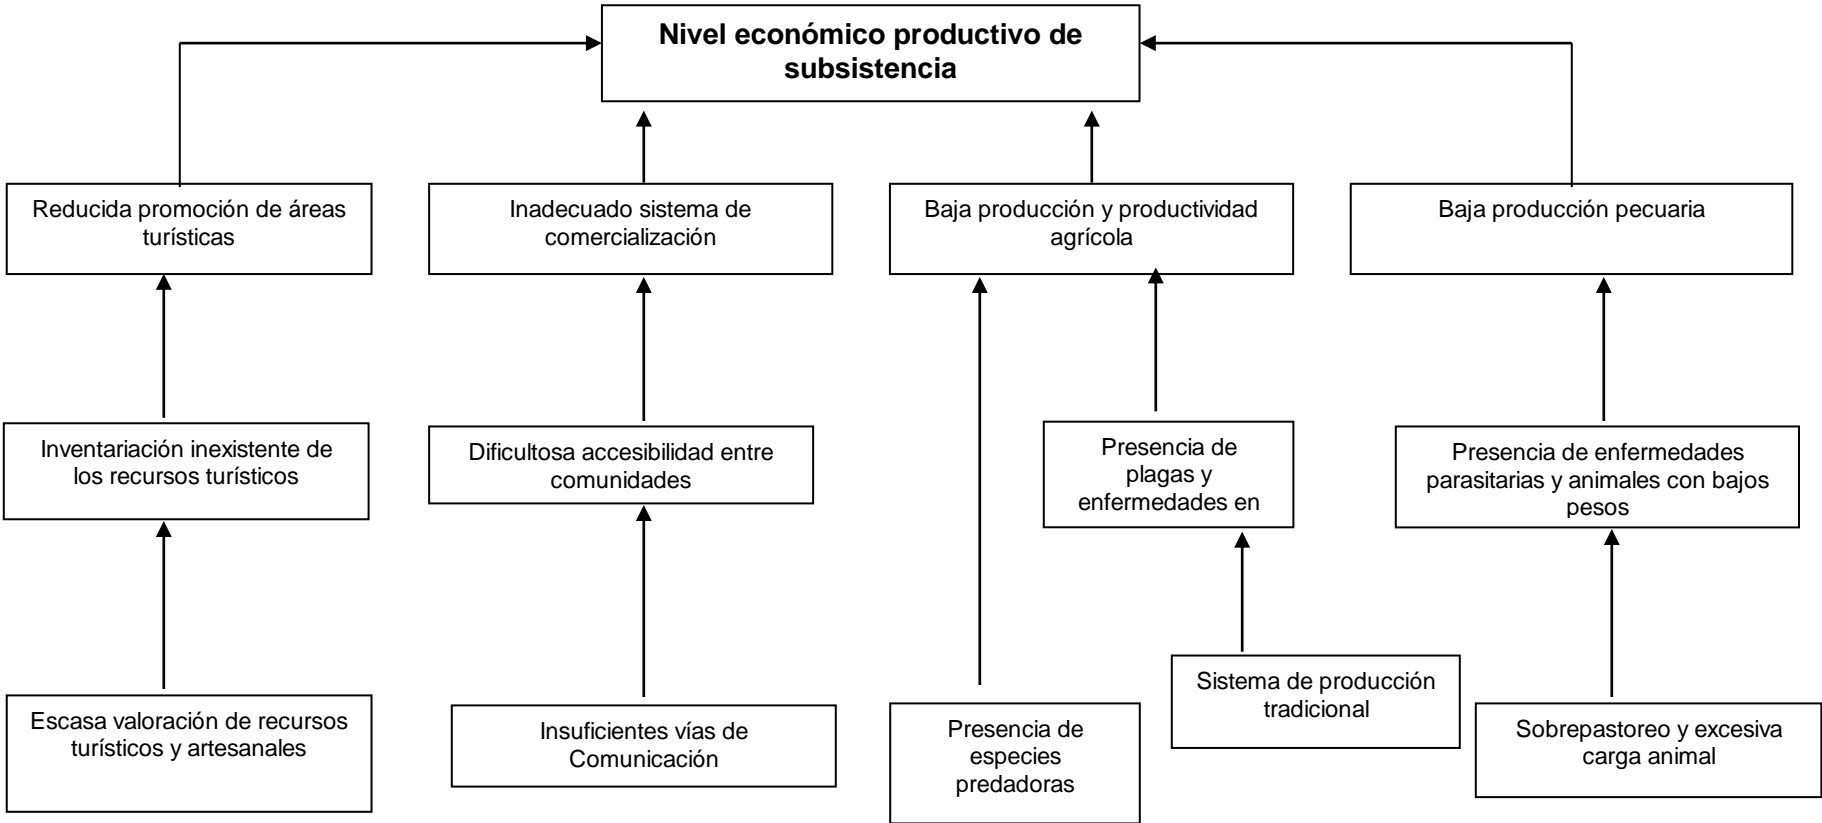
Nivel económico productivo de subsistencia

Reducida promoción de áreas turísticas

Inadecuado sistema de comercialización

Baja producción y productividad agrícola

Baja producción pecuaria

Inventariación inexistente de los recursos turísticos

Dificultosa accesibilidad entre comunidades

Presencia de plagas y enfermedades en

Presencia de enfermedades parasitarias y animales con bajos pesos

Escasa valoración de recursos turísticos y artesanales

Insuficientes vías de Comunicación

Presencia de especies predadoras

Sistema de producción tradicional

Sobrepastoreo y excesiva carga animal